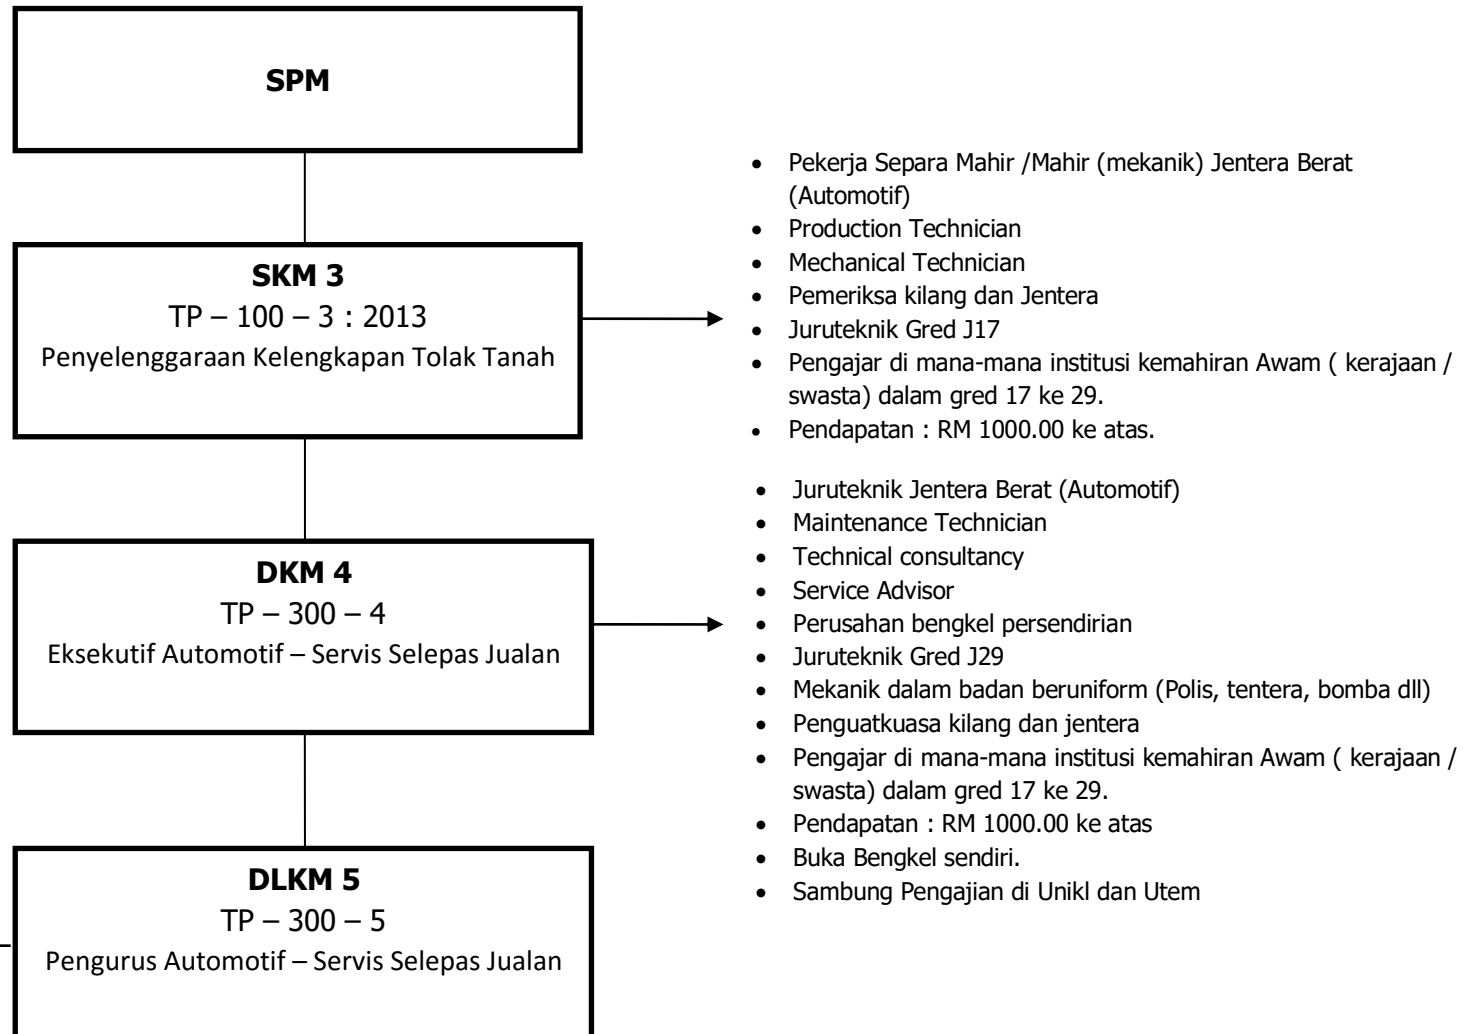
SPM

SKM 3
TP – 100 – 3 : 2013
Penyelenggaraan Kelengkapan Tolak Tanah

- Pekerja Separa Mahir /Mahir (mekanik) Jentera Berat (Automotif)
- Production Technician
- Mechanical Technician
- Pemeriksa kilang dan Jentera
- Juruteknik Gred J17
- Pengajar di mana-mana institusi kemahiran Awam ( kerajaan / swasta) dalam gred 17 ke 29.
- Pendapatan : RM 1000.00 ke atas.

DKM 4
TP – 300 – 4
Eksekutif Automotif – Servis Selepas Jualan

- Juruteknik Jentera Berat (Automotif)
- Maintenance Technician
- Technical consultancy
- Service Advisor
- Perusahan bengkel persendirian
- Juruteknik Gred J29
- Mekanik dalam badan beruniform (Polis, tentera, bomba dll)
- Penguatkuasa kilang dan jentera
- Pengajar di mana-mana institusi kemahiran Awam ( kerajaan / swasta) dalam gred 17 ke 29.
- Pendapatan : RM 1000.00 ke atas
- Buka Bengkel sendiri.
- Sambung Pengajian di Unikl dan Utem

DLKM 5
TP – 300 – 5
Pengurus Automotif – Servis Selepas Jualan